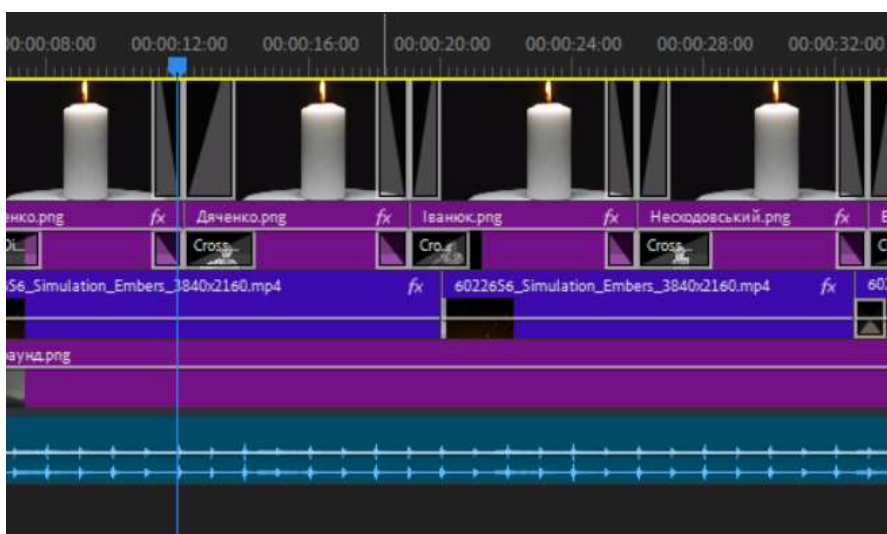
0:00:08:00 00:00:12:00 00:00:16:00 00:00:20:00 00:00:24:00 00:00:28:00 00:00:32:00

енко.png fx Дяченко.png fx Іванюк.png fx Несходовський.png fx В

Di... Cross... Cro... Cross... C

56_Simulation_Embers_3840x2160.mp4 fx 6022656_Simulation_Embers_3840x2160.mp4 fx 60

раунд.png